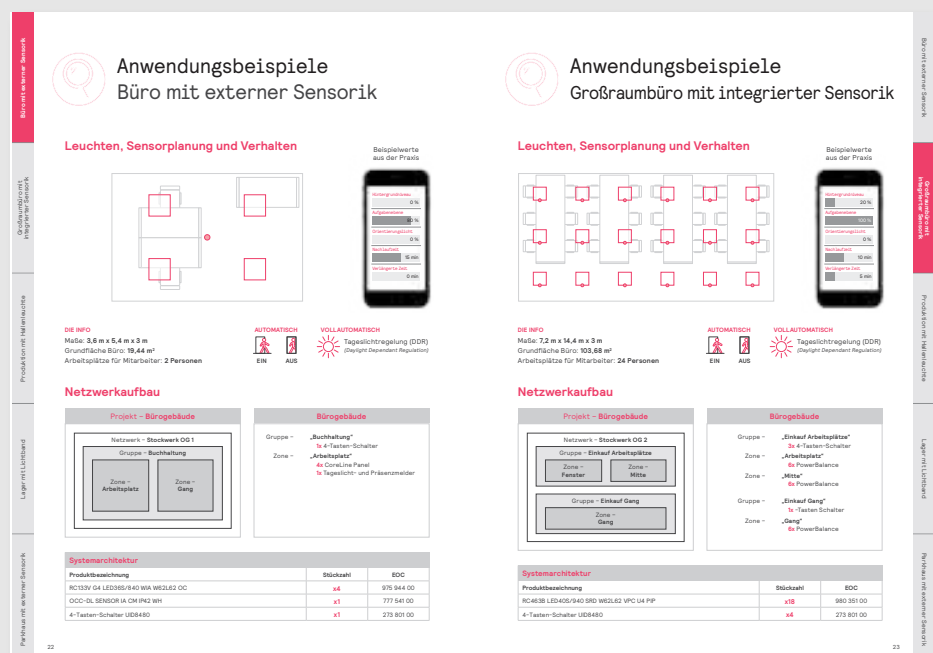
Büro mit externer Sensorik

Großraumbüro mit integrierter Sensorik

Produktion mit Hallenleuchte

Lager mit Lichtband

Parkhaus mit externer Sensorik

Anwendungsbeispiele
Büro mit externer Sensorik

Leuchten, Sensorplanung und Verhalten

Beispielwerte aus der Praxis

Hintergrundniveau 0 %
Aufgabenebene 80 %
Orientierungslicht 0 %
Nachlaufzeit 15 min
Verlängerte Zeit 0 min

DIE INFO
Maße: 3,6 m x 5,4 m x 3 m
Grundfläche Büro: 19,44 m²
Arbeitsplätze für Mitarbeiter: 2 Personen

AUTOMATISCH
EIN AUS

VOLLAUTOMATISCH
Tageslichtregelung (DDR)
(Daylight Dependent Regulation)

Netzwerkaufbau

Projekt – Bürogebäude
Netzwerk – Stockwerk OG 1
Gruppe – Buchhaltung
Zone – Arbeitsplatz
Zone – Gang

Bürogebäude
Gruppe – „Buchhaltung“
1x 4-Tasten-Schalter
Zone – „Arbeitsplatz“
4x CoreLine Panel
1x Tageslicht- und Präsenzmelder

Systemarchitektur

| Produktbezeichnung | Stückzahl | EOC |
|---|---|---|
| RC133V G4 LED36S/840 W1A W62L62 OC | x4 | 975 944 00 |
| OCC-DL SENSOR IA CM IP42 WH | x1 | 777 541 00 |
| 4-Tasten-Schalter UID8480 | x1 | 273 801 00 |

22

Anwendungsbeispiele
Großraumbüro mit integrierter Sensorik

Leuchten, Sensorplanung und Verhalten

Beispielwerte aus der Praxis

Hintergrundniveau 20 %
Aufgabenebene 100 %
Orientierungslicht 0 %
Nachlaufzeit 10 min
Verlängerte Zeit 5 min

DIE INFO
Maße: 7,2 m x 14,4 m x 3 m
Grundfläche Büro: 103,68 m²
Arbeitsplätze für Mitarbeiter: 24 Personen

AUTOMATISCH
EIN AUS

VOLLAUTOMATISCH
Tageslichtregelung (DDR)
(Daylight Dependent Regulation)

Netzwerkaufbau

Projekt – Bürogebäude
Netzwerk – Stockwerk OG 2
Gruppe – Einkauf Arbeitsplätze
Zone – Fenster
Zone – Mitte
Gruppe – Einkauf Gang
Zone – Gang

Bürogebäude
Gruppe – „Einkauf Arbeitsplätze“
3x 4-Tasten-Schalter
Zone – „Arbeitsplatz“
6x PowerBalance
Zone – „Mitte“
6x PowerBalance
Gruppe – „Einkauf Gang“
1x -Tasten Schalter
Zone – „Gang“
6x PowerBalance

Systemarchitektur

| Produktbezeichnung | Stückzahl | EOC |
|---|---|---|
| RC463B LED40S/940 SRD W62L62 VPC U4 PIP | x18 | 980 351 00 |
| 4-Tasten-Schalter UID8480 | x4 | 273 801 00 |

23